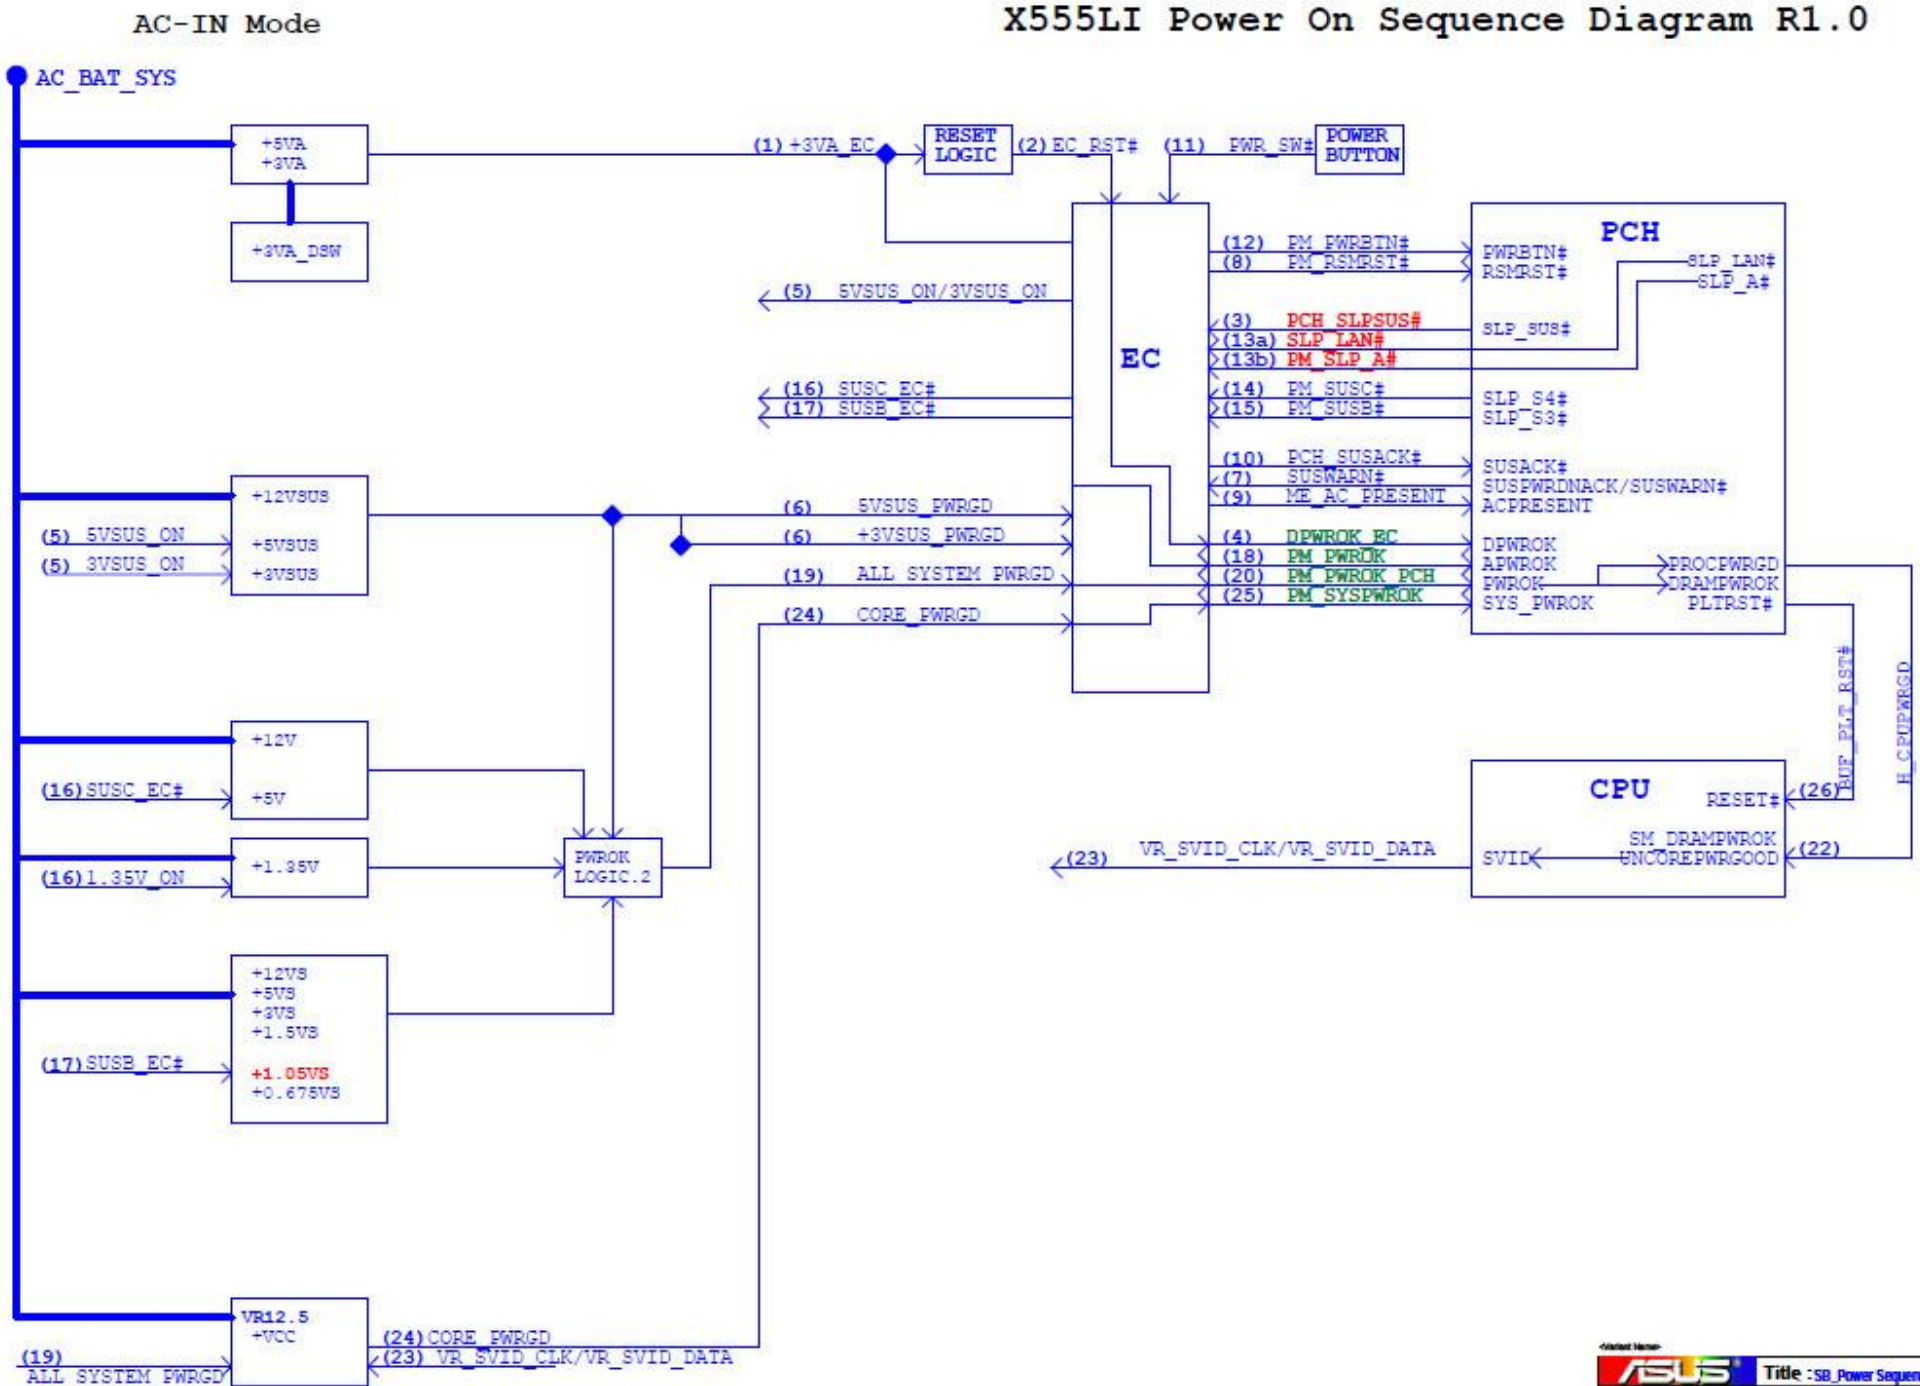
AC-IN Mode

X555LI Power On Sequence Diagram R1.0

AC_BAT_SYS

+5VA
+3VA

+3VA_DSW

(1) +3VA_EC

RESET LOGIC

(2) EC_RST#

(11) PWR_SW#

POWER BUTTON

EC

PCH

(12) PM_PWRBTN#
(8) PM_RSMRST#

PWRBTN#
RSMRST#

SLP_LAN#
SLP_A#

(5) 5VSUS_ON/3VSUS_ON

(3) PCH_SLPSUS#
(13a) SLP_LAN#
(13b) PM_SLP_A#

SLP_SUS#

(16) SUSC_EC#
(17) SUSB_EC#

(14) PM_SUSC#
(15) PM_SUSB#

SLP_S4#
SLP_S3#

(10) PCH_SUSACK#
(7) SUSWARN#
(9) ME_AC_PRESENT

SUSACK#
SUSPWRDNACK/SUSWARN#
ACPRESENT

+12VSUS
+5VSUS
+3VSUS

(5) 5VSUS_ON
(5) 3VSUS_ON

(6) 5VSUS_PWRGD
(6) +3VSUS_PWRGD
(19) ALL SYSTEM PWRGD
(24) CORE_PWRGD

(4) DPWROK_EC
(18) PM_PWROK
(20) PM_PWROK_PCH
(25) PM_SYSPWROK

DPWROK
APWROK
PWROK
SYS_PWROK

PROCPWRGD
DRAMPWROK
PLTRST#

BUF_PLT_RST#
H_CPUPWRGD

+12V
+5V

(16) SUSC_EC#

CPU

RESET#
(26)

+1.35V

(16) 1.35V_ON

PWROK LOGIC.2

(23) VR_SVID_CLK/VR_SVID_DATA

SVID

SM_DRAMPWROK
UNCOREPWRGOOD
(22)

+12VS
+5VS
+3VS
+1.5VS
+1.05VS
+0.675VS

(17) SUSB_EC#

VR12.5
+VCC

(24) CORE_PWRGD
(23) VR_SVID_CLK/VR_SVID_DATA

(19)
ALL SYSTEM PWRGD

ASUS

Title : SB_Power Sequen